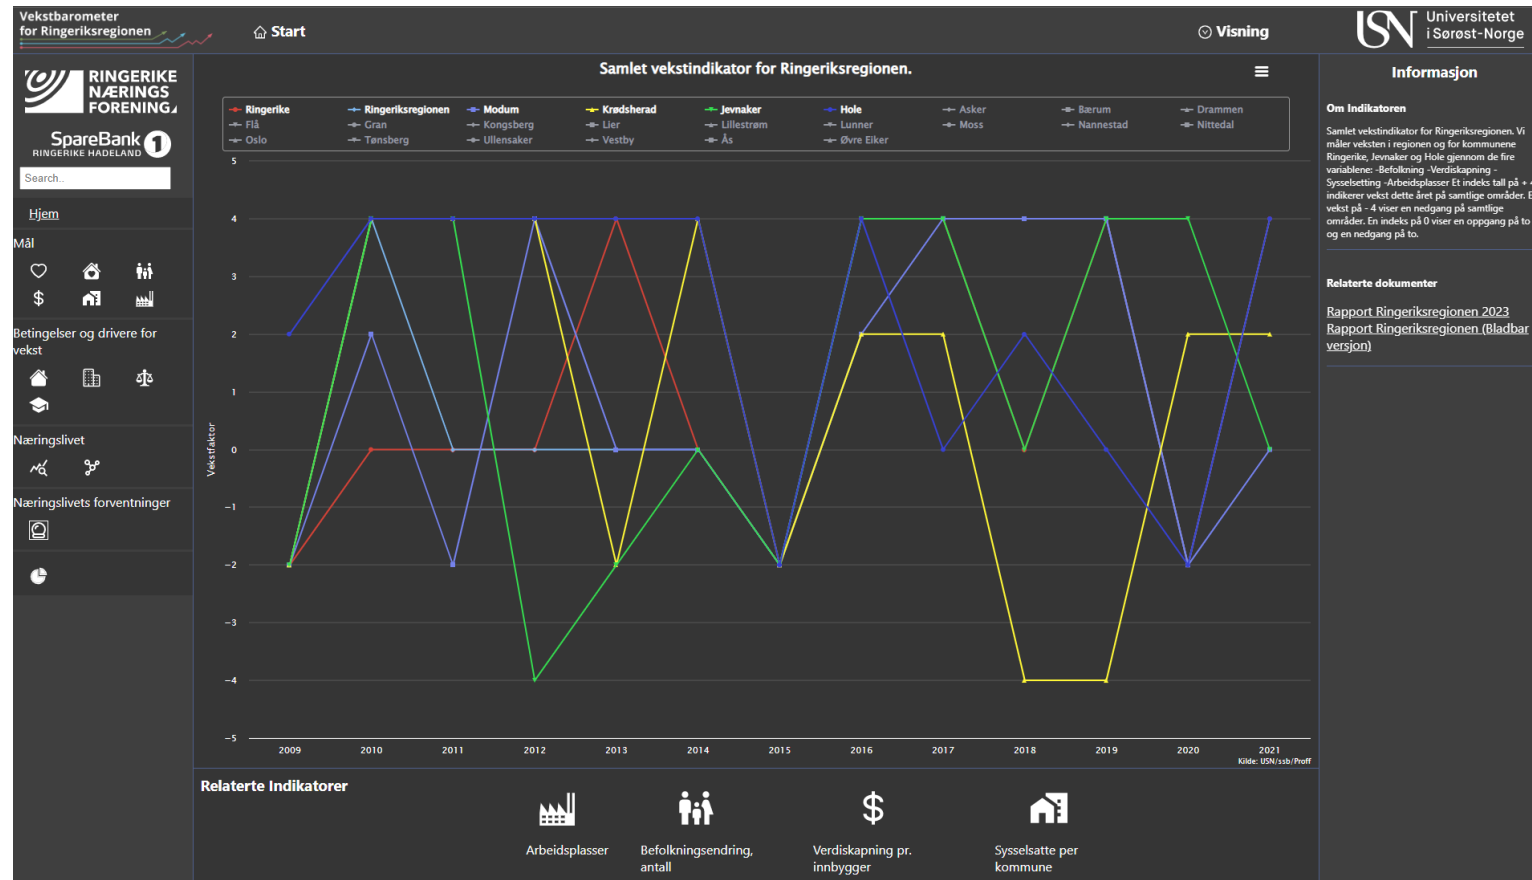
Vekstbarometer for Ringeriksregionen

Start

Visning

Universitetet i Sørøst-Norge

RINGERIKE NÆRINGS FORENING

SpareBank 1 RINGERIKE HADELAND

Search..

Hjem

Mål

Betingelser og drivere for vekst

Næringslivet

Næringslivets forventninger

Samlet vekstindikator for Ringeriksregionen.

Ringerike, Ringeriksregionen, Modum, Krødsherad, Jevnaker, Hole, Asker, Bærum, Drammen, Flå, Gran, Kongsberg, Lier, Lillestrøm, Lunner, Moss, Nannestad, Nittedal, Oslo, Tønsberg, Ullensaker, Vestby, Ås, Øvre Eiker

Vekstfaktor

5
4
3
2
1
0
−1
−2
−3
−4
−5

2009 2010 2011 2012 2013 2014 2015 2016 2017 2018 2019 2020 2021

Kilde: USN/ssb/Proff

Informasjon

Om Indikatoren

Samlet vekstindikator for Ringeriksregionen. Vi måler veksten i regionen og for kommunene Ringerike, Jevnaker og Hole gjennom de fire variablene: -Befolkning -Verdiskapning -Sysselsetting -Arbeidsplasser Et indeks tall på + 4 indikerer vekst dette året på samtlige områder. En vekst på - 4 viser en nedgang på samtlige områder. En indeks på 0 viser en oppgang på to og en nedgang på to.

Relaterte dokumenter

Rapport Ringeriksregionen 2023
Rapport Ringeriksregionen (Bladbar versjon)

Relaterte Indikatorer

Arbeidsplasser

Befolkningsendring, antall

Verdiskapning pr. innbygger

Sysselsatte per kommune